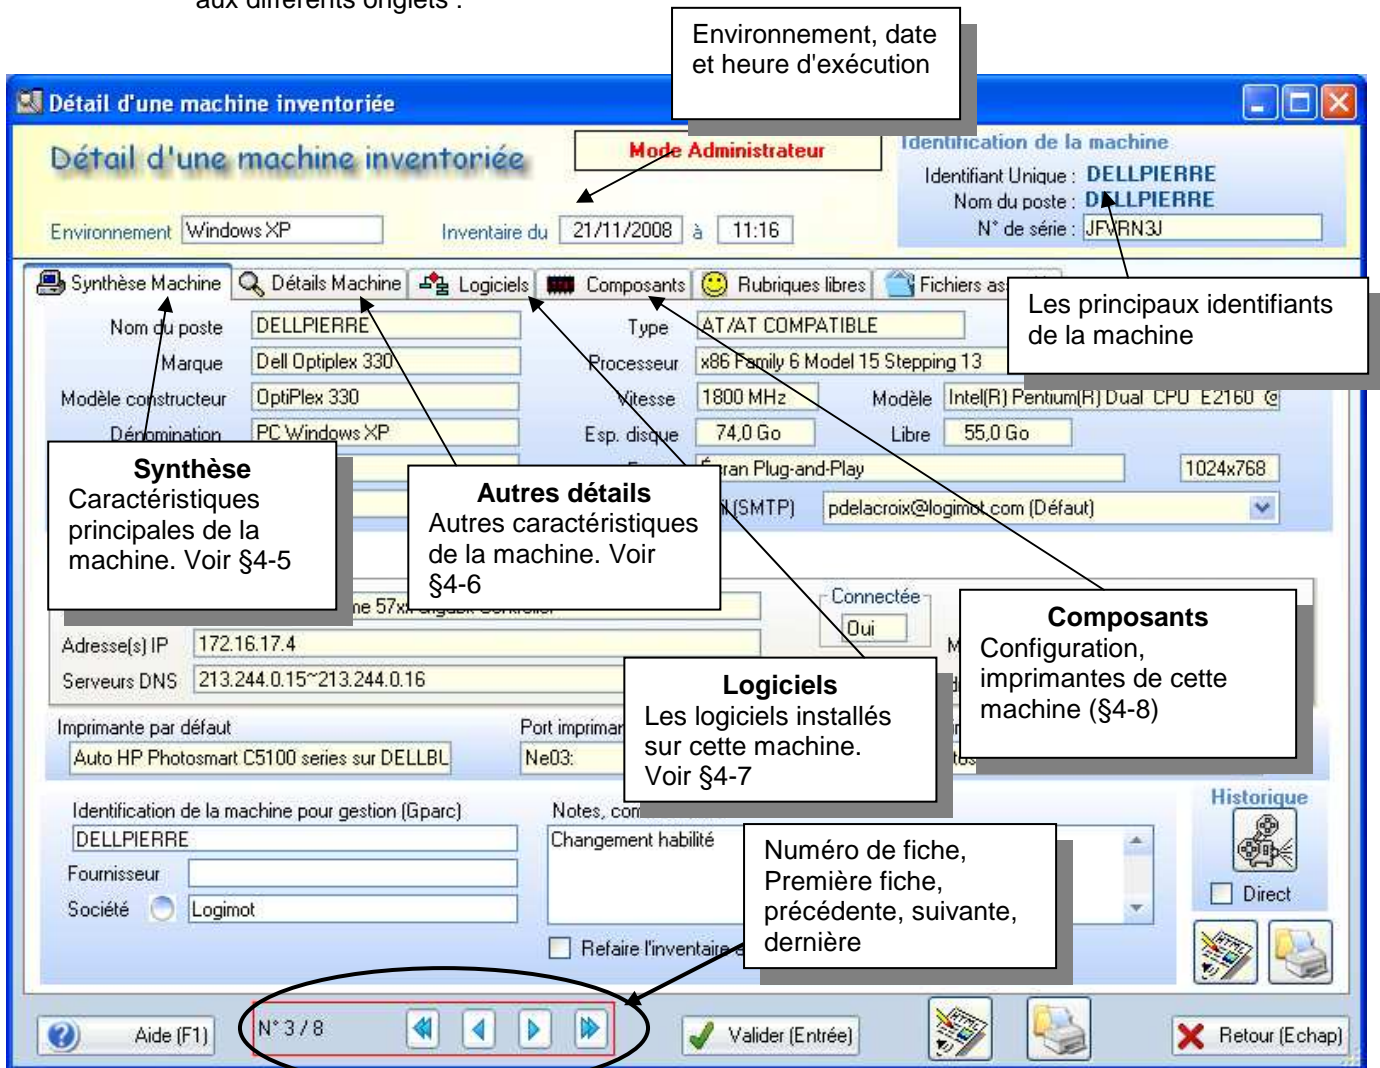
aux différents onglets :

Environnement, date et heure d'exécution

Détail d'une machine inventoriée

Détail d'une machine inventoriée

Mode Administrateur

Identification de la machine
Identifiant Unique : DELLPIERRE
Nom du poste : DELLPIERRE
N° de série : JFVRN3J

Environnement Windows XP
Inventaire du 21/11/2008 à 11:16

Synthèse Machine | Détails Machine | Logiciels | Composants | Rubriques libres | Fichiers as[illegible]

Les principaux identifiants de la machine

Nom du poste DELLPIERRE
Marque Dell Optiplex 330
Modèle constructeur OptiPlex 330
Dénomination PC Windows XP

Type AT/AT COMPATIBLE
Processeur x86 Family 6 Model 15 Stepping 13
Vitesse 1800 MHz
Modèle Intel(R) Pentium(R) Dual CPU E2160 @
Esp. disque 74,0 Go
Libre 55,0 Go
Écran Plug-and-Play
1024x768
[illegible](SMTP) pdelacroix@logimot.com (Défaut)

Synthèse
Caractéristiques principales de la machine. Voir §4-5

Autres détails
Autres caractéristiques de la machine. Voir §4-6

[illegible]ne 57x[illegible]
Connectée
Oui

Composants
Configuration, imprimantes de cette machine (§4-8)

Adresse(s) IP 172.16.17.4
Serveurs DNS 213.244.0.15~213.244.0.16

Logiciels
Les logiciels installés sur cette machine. Voir §4-7

Imprimante par défaut
Auto HP Photosmart C5100 series sur DELLBL
Port imprimar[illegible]
Ne03:

Identification de la machine pour gestion (Gparc)
DELLPIERRE
Fournisseur
Société Logimot

Notes, com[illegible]
Changement habilité

Numéro de fiche, Première fiche, précédente, suivante, dernière

Historique
Direct

Refaire l'inventaire

Aide (F1)
N° 3 / 8
Valider (Entrée)
Retour (Echap)